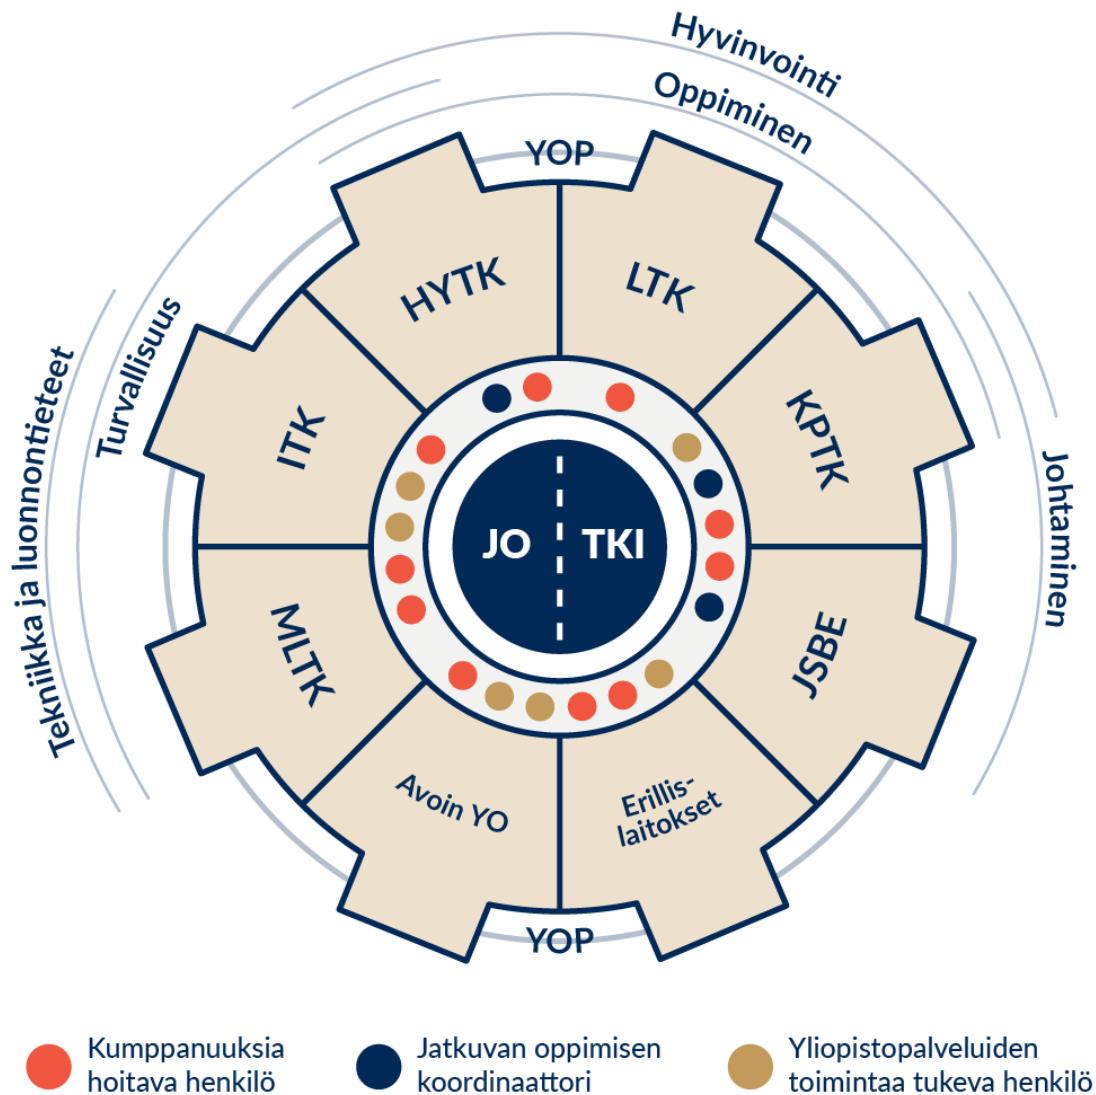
Hyvinvointi

Oppiminen

YOP

Turvallisuus

Tekniikka ja luonnontieteet

Johtaminen

HYTK

LTK

ITK

KPTK

JO

TKI

MLTK

JSBE

Avoin YO

Erillis-laitokset

YOP

Kumppanuuksia hoitava henkilö

Jatkuvan oppimisen koordinaattori

Yliopistopalveluiden toimintaa tukeva henkilö